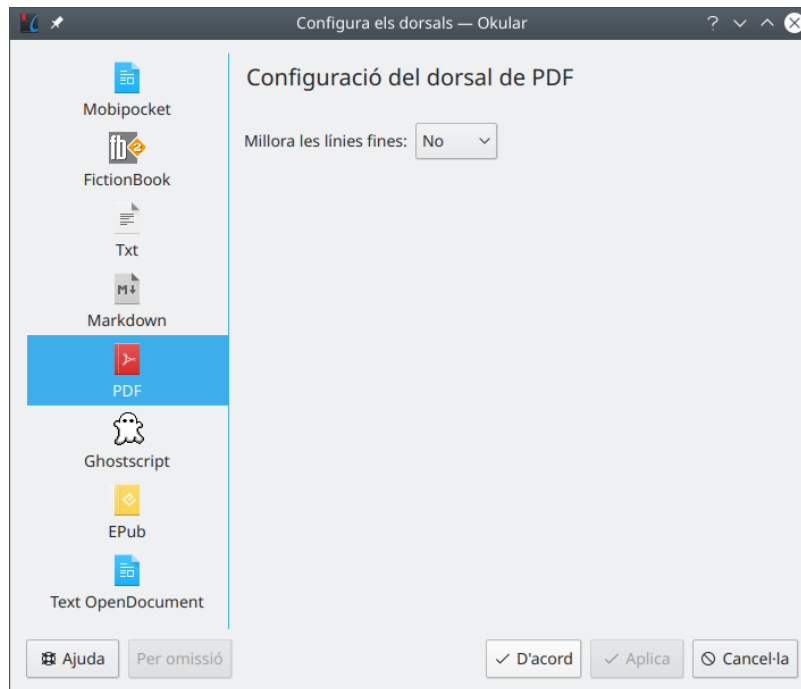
Configura els dorsals — Okular

Mobipocket

FictionBook

Txt

M↓

Markdown

PDF

Ghostscript

EPub

Text OpenDocument

Configuració del dorsal de PDF

Millora les línies fines: No

Ajuda

Per omissió

D'acord

Aplica

Cancel·la